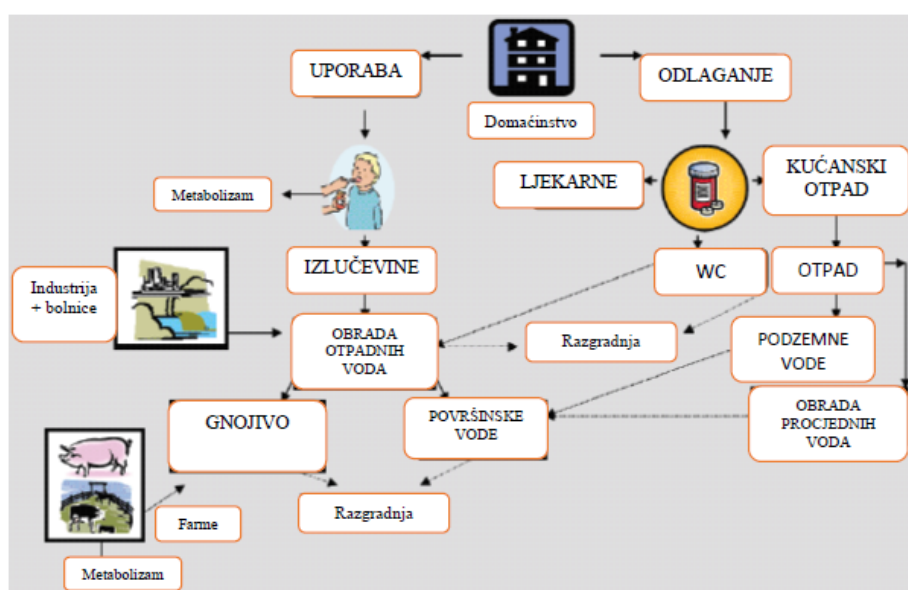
UPORABA

Domaćinstvo

ODLAGANJE

Metabolizam

LJEKARNE

KUĆANSKI OTPAD

Industrija + bolnice

IZLUČEVINE

WC

OTPAD

OBRADA OTPADNIH VODA

Razgradnja

PODZEMNE VODE

GNOJIVO

POVRŠINSKE VODE

OBRADA PROCJEDNIH VODA

Farme

Razgradnja

Metabolizam